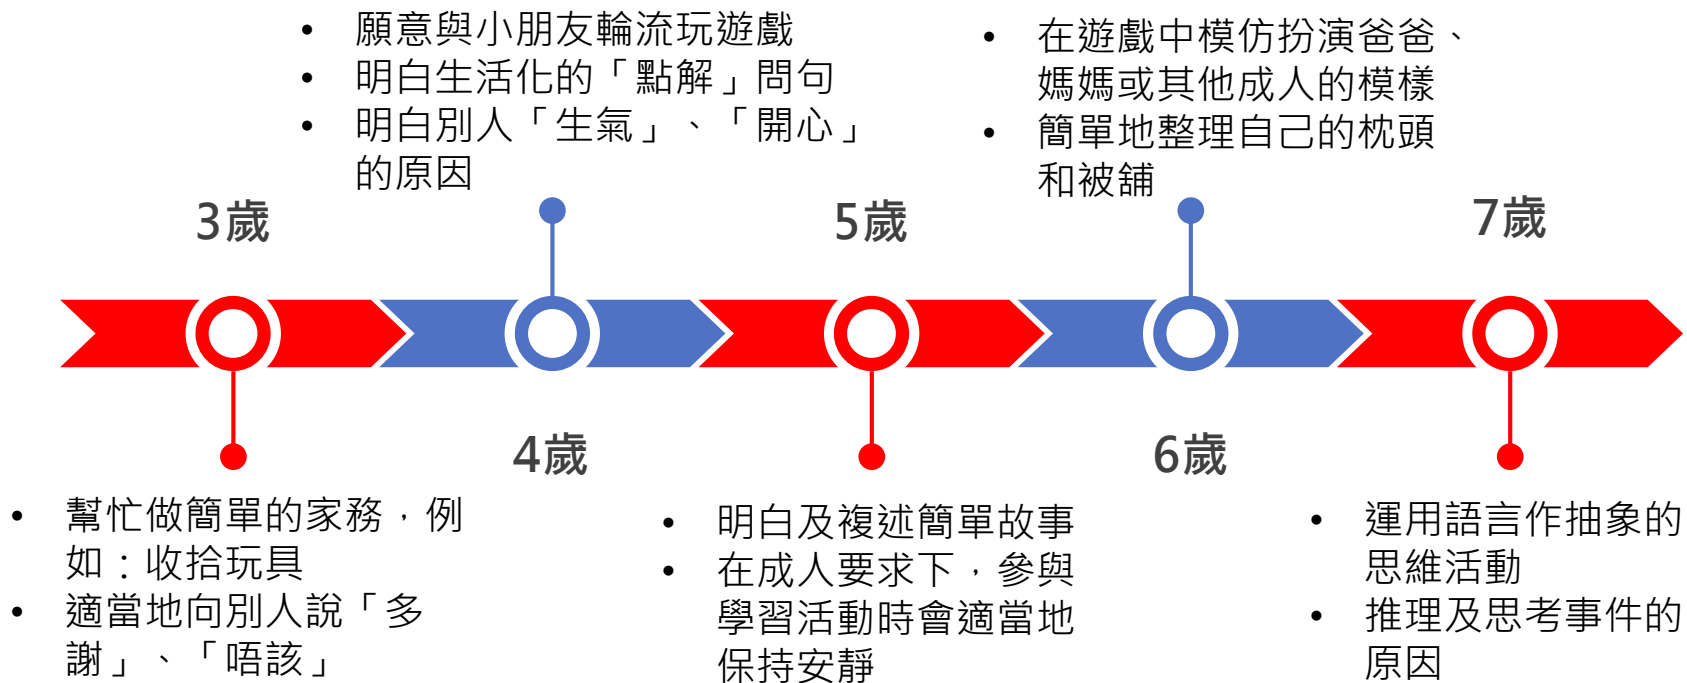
- 願意與小朋友輪流玩遊戲
- 明白生活化的「點解」問句
- 明白別人「生氣」、「開心」的原因

- 在遊戲中模仿扮演爸爸、媽媽或其他成人的模樣
- 簡單地整理自己的枕頭和被鋪

3歲

5歲

7歲

4歲

6歲

- 幫忙做簡單的家務，例如：收拾玩具
- 適當地向別人說「多謝」、「唔該」

- 明白及複述簡單故事
- 在成人要求下，參與學習活動時會適當地保持安靜

- 運用語言作抽象的思維活動
- 推理及思考事件的原因